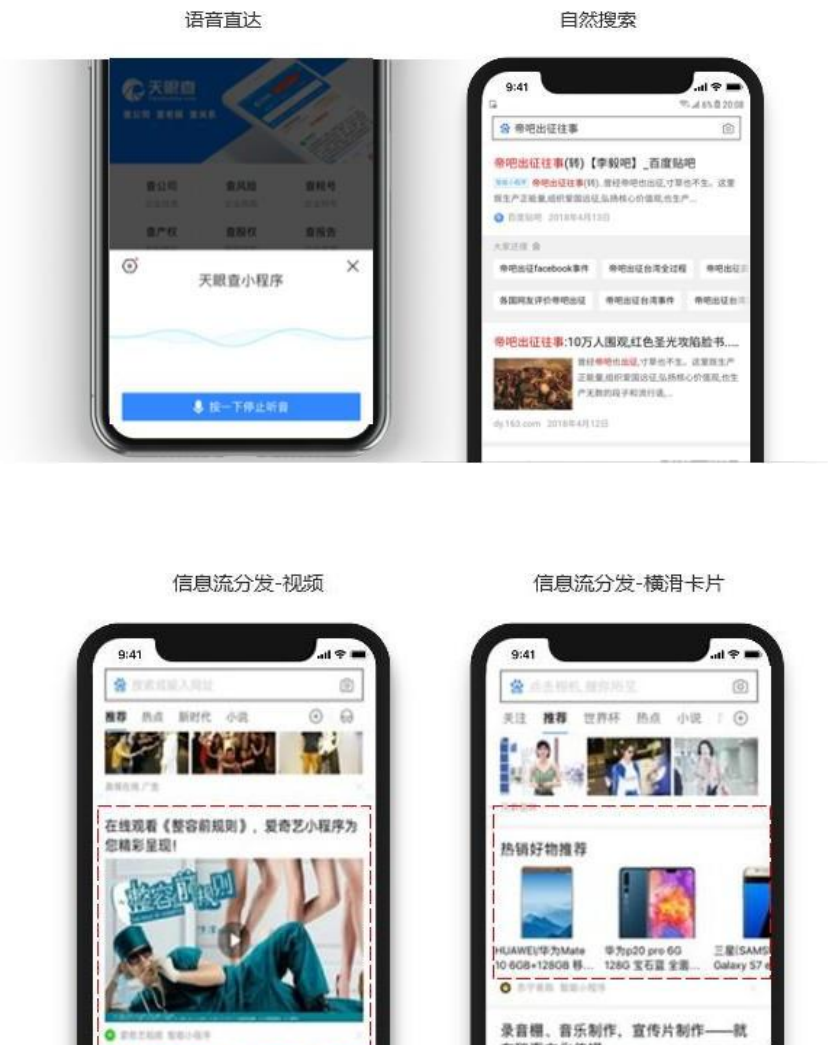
语音直达

天眼查

查公司 查风险 查老板 查关系

查公司 查风险 查商标

查产权 查股权 查报告

天眼查小程序

按一下停止听音

自然搜索

9:41

帝吧出征往事

帝吧出征往事(转)【李毅吧】_百度贴吧

帝吧出征往事(转),曾经帝吧出出征,寸草也不生。这里既生产正能量,组织爱国远征,弘扬核心价值观,也生产...

百度贴吧 2018年4月13日

大家还搜

帝吧出征facebook事件

帝吧出征台湾全过程

帝吧出征

各国网友评价帝吧出征

帝吧出征台湾事件

帝吧出征台

帝吧出征往事:10万人围观,红色圣光攻陷脸书....

曾经帝吧出出征,寸草也不生。这里既生产正能量,组织爱国远征,弘扬核心价值观,也生产无数的段子和流行语。

dy.163.com 2018年4月12日

信息流分发-视频

9:41

搜索或输入网址

推荐 热点 新时代 小说

在线观看《整容前规则》,爱奇艺小程序为您精彩呈现!

整容前规则

爱奇艺视频 智能小程序

信息流分发-横滑卡片

9:41

点击相机,搜你所见

关注 推荐 世界杯 热点 小说

热销好物推荐

HUAWEI/华为Mate 10 6GB+128GB 移...

华为p20 pro 6G 128G 宝石蓝 全面...

三星(SAMS Galaxy S7 e

苏宁易购 智能小程序

录音棚、音乐制作、宣传片制作——就